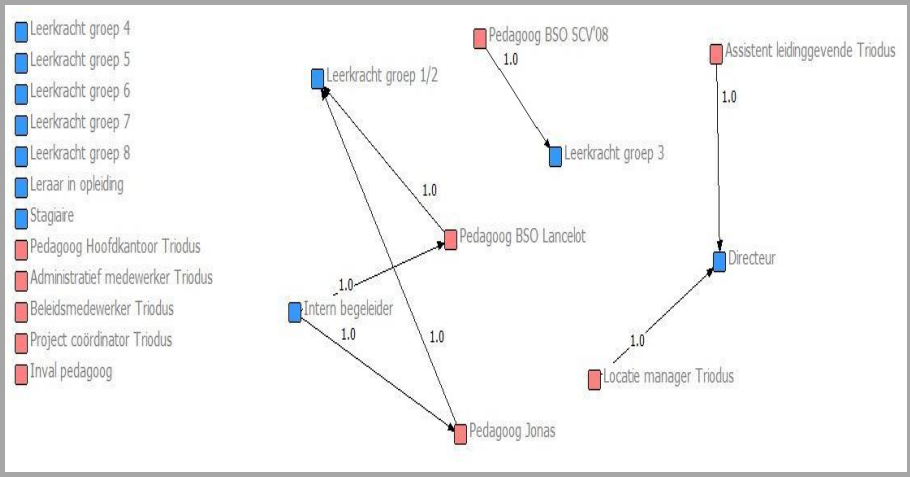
Leerkracht groep 4
Leerkracht groep 5
Leerkracht groep 6
Leerkracht groep 7
Leerkracht groep 8
Leraar in opleiding
Stagiaire
Pedagoog Hoofdkantoor Triodus
Administratief medewerker Triodus
Beleidsmedewerker Triodus
Project coördinator Triodus
Inval pedagoog

Leerkracht groep 1/2
Pedagoog BSO SCV'08
1.0
Leerkracht groep 3
Assistent leidinggevende Triodus
1.0
1.0
Pedagoog BSO Lancelot
1.0
Intern begeleider
1.0
1.0
Directeur
1.0
Locatie manager Triodus
Pedagoog Jonas